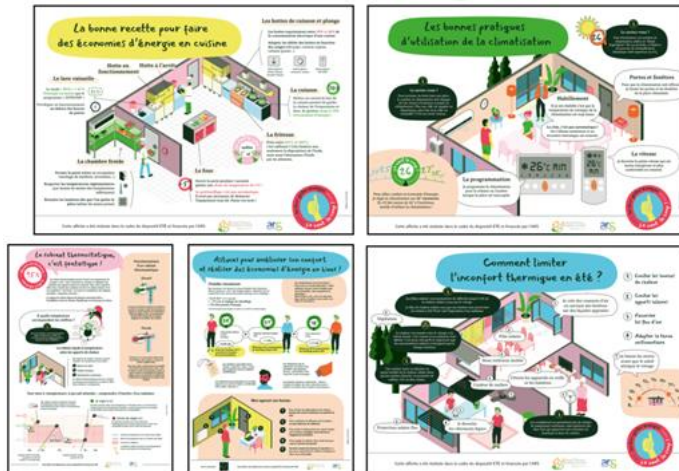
La bonne recette pour faire des économies d'énergie en cuisine

Les hottes de cuisson et plonge

Hotte en fonctionnement

Hotte à l'arrêt

Le lave vaisselle

La cuisson

La friteuse

La chambre froide

Le four

Les bonnes pratiques d'utilisation de la climatisation

Habillement

Portes et fenêtres

Le réveil

La programmation

26°C

26°C

Le robinet thermostatique, c'est automatique !

Astuces pour améliorer son confort et réaliser des économies d'énergie en classe !

Comment limiter l'inconfort thermique en été ?

1 Limiter les apports de chaleur

2 Limiter les apports internes

3 Favoriser les flux d'air

4 Adapter la tenue vestimentaire